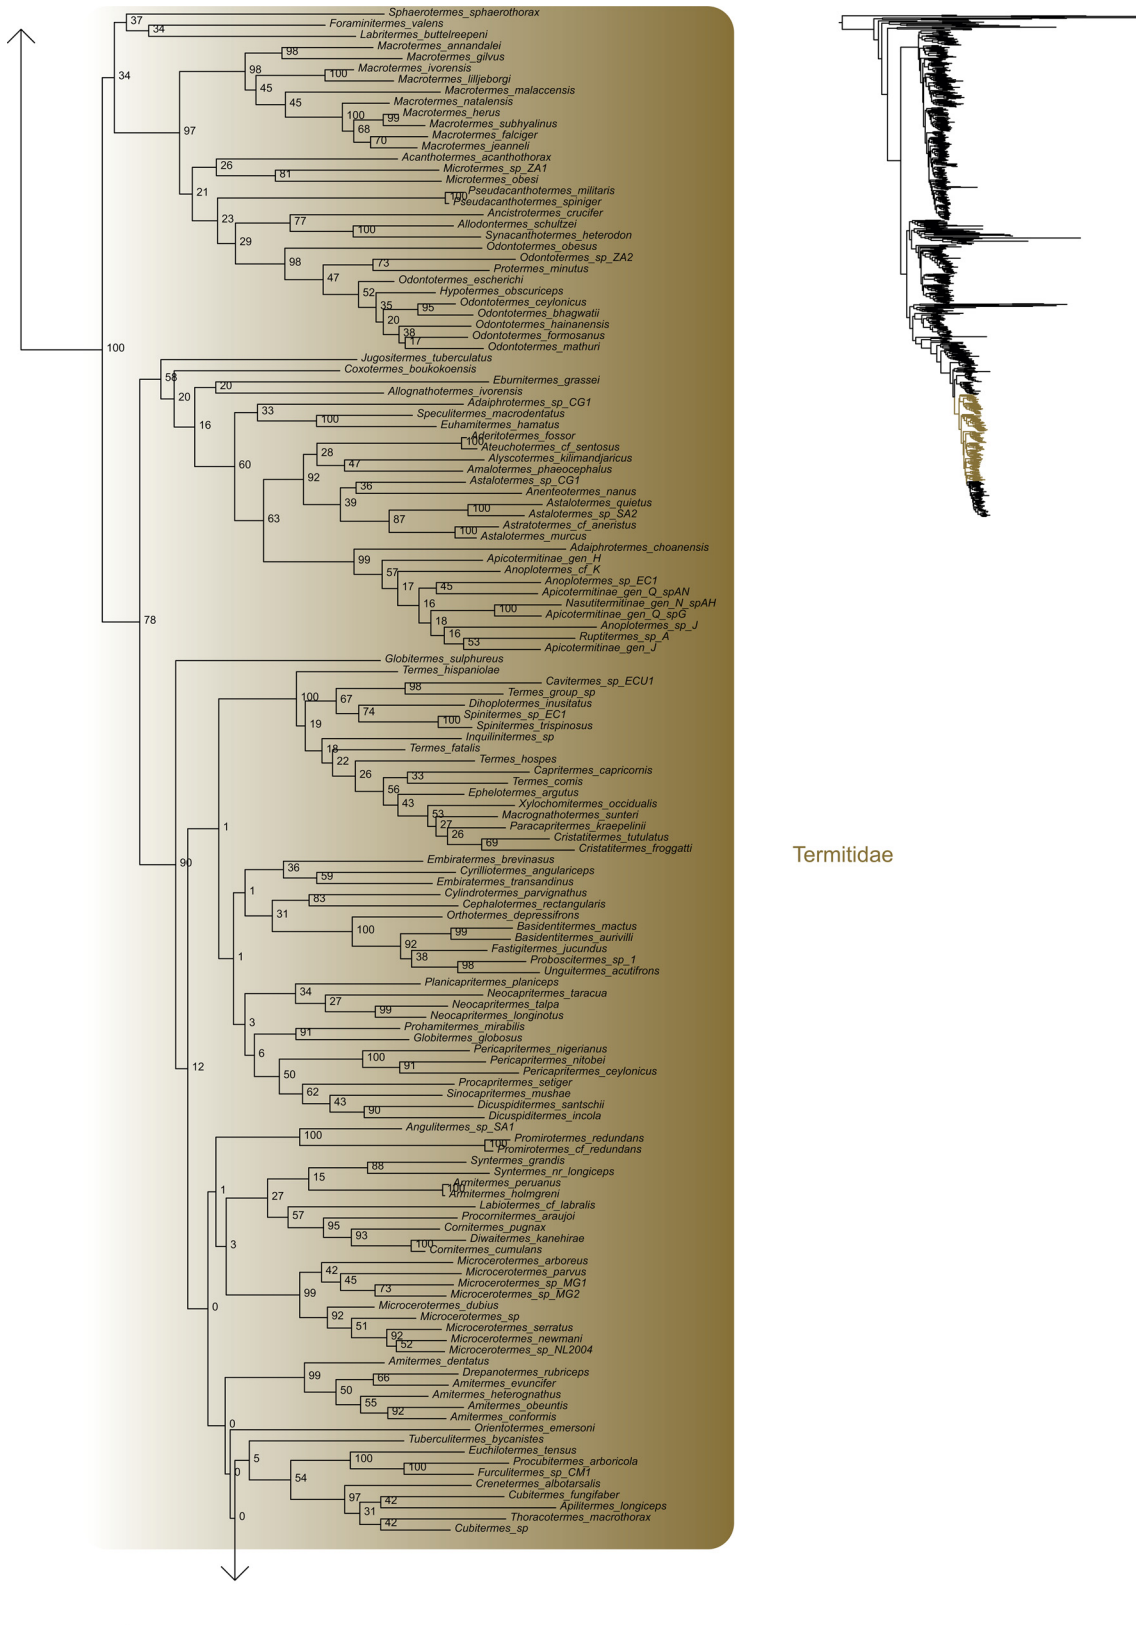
37
Sphaerotermes_sphaerothorax
Foraminitermes_valens
34
Labritermes_buttelreepeni
34
98
Macrotermes_annandalei
Macrotermes_gilvus
98
100
Macrotermes_ivorensis
Macrotermes_lilljeborgi
45
Macrotermes_malaccensis
45
Macrotermes_natalensis
100
Macrotermes_herus
99
Macrotermes_subhyalinus
68
Macrotermes_falciger
70
Macrotermes_jeanneli
97
Acanthotermes_acanthothorax
26
Microtermes_sp_ZA1
81
Microtermes_obesi
21
Pseudacanthotermes_militaris
100
Pseudacanthotermes_spiniger
23
Ancistrotermes_crucifer
77
Allodontermes_schultzei
100
Synacanthotermes_heterodon
29
Odontotermes_obesus
98
Odontotermes_sp_ZA2
73
Protermes_minutus
47
Odontotermes_escherichi
52
Hypotermes_obscuriceps
35
Odontotermes_ceylonicus
95
Odontotermes_bhagwatii
20
Odontotermes_hainanensis
38
Odontotermes_formosanus
17
Odontotermes_mathuri
100
Jugositermes_tuberculatus
58
Coxotermes_boukokoensis
Eburnitermes_grassei
20
20
Allognathotermes_ivorensis
Adaiphrotermes_sp_CG1
16
33
Speculitermes_macrodentatus
100
Euhamitermes_hamatus
Aderitotermes_fossor
100
Ateuchotermes_cf_sentosus
28
Alyscotermes_kilimandjaricus
47
Amalotermes_phaeocephalus
60
92
Astalotermes_sp_CG1
36
Anenteotermes_nanus
39
Astalotermes_quietus
100
Astalotermes_sp_SA2
87
Astratotermes_cf_aneristus
100
Astalotermes_murcus
63
Adaiphrotermes_choanensis
99
Apicotermitinae_gen_H
57
Anoplotermes_cf_K
45
Anoplotermes_sp_EC1
17
Apicotermitinae_gen_Q_spAN
16
Nasutitermitinae_gen_N_spAH
100
Apicotermitinae_gen_Q_spG
18
Anoplotermes_sp_J
16
Ruptitermes_sp_A
53
Apicotermitinae_gen_J
78
Globitermes_sulphureus
Termes_hispaniolae
98
Cavitermes_sp_ECU1
100
Termes_group_sp
67
Dihoplotermes_inusitatus
74
Spinitermes_sp_EC1
19
100
Spinitermes_trispinosus
Inquilinitermes_sp
18
Termes_fatalis
22
Termes_hospes
26
33
Capritermes_capricornis
Termes_comis
56
Ephelotermes_argutus
43
Xylochomitermes_occidualis
53
Macrognathotermes_sunteri
27
Paracapritermes_kraepelinii
26
Cristatitermes_tutulatus
69
Cristatitermes_froggatti
1
90
Embiratermes_brevinasus
36
Cyrilliotermes_angulariceps
59
Embiratermes_transandinus
1
Cylindrotermes_parvignathus
83
Cephalotermes_rectangularis
31
Orthotermes_depressifrons
100
Basidentitermes_mactus
99
Basidentitermes_aurivilli
92
Fastigitermes_jucundus
38
Proboscitermes_sp_1
98
Unguitermes_acutifrons
1
Planicapritermes_planiceps
34
Neocapritermes_taracua
27
Neocapritermes_talpa
99
Neocapritermes_longinotus
3
Prohamitermes_mirabilis
91
Globitermes_globosus
6
Pericapritermes_nigerianus
100
Pericapritermes_nitobei
91
Pericapritermes_ceylonicus
50
Procapritermes_setiger
62
Sinocapritermes_mushae
43
Dicuspiditermes_santschii
90
Dicuspiditermes_incola
12
Angulitermes_sp_SA1
100
Promirotermes_redundans
100
Promirotermes_cf_redundans
Syntermes_grandis
88
Syntermes_nr_longiceps
15
Armitermes_peruanus
100
Armitermes_holmgreni
1
27
Labiotermes_cf_labralis
57
Procornitermes_araujoi
95
Cornitermes_pugnax
93
Diwaitermes_kanehirae
100
Cornitermes_cumulans
3
Microcerotermes_arboreus
42
Microcerotermes_parvus
45
Microcerotermes_sp_MG1
73
Microcerotermes_sp_MG2
99
Microcerotermes_dubius
0
92
Microcerotermes_sp
51
Microcerotermes_serratus
92
Microcerotermes_newmani
52
Microcerotermes_sp_NL2004
Amitermes_dentatus
99
Drepanotermes_rubriceps
66
Amitermes_evuncifer
50
Amitermes_heterognathus
55
Amitermes_obeuntis
92
Amitermes_conformis
0
Orientotermes_emersoni
Tuberculitermes_bycanistes
5
Euchilotermes_tensus
100
Procubitermes_arboricola
0
100
Furculitermes_sp_CM1
54
Crenetermes_albotarsalis
97
Cubitermes_fungifaber
42
Apilitermes_longiceps
31
Thoracotermes_macrothorax
0
42
Cubitermes_sp
Termitidae